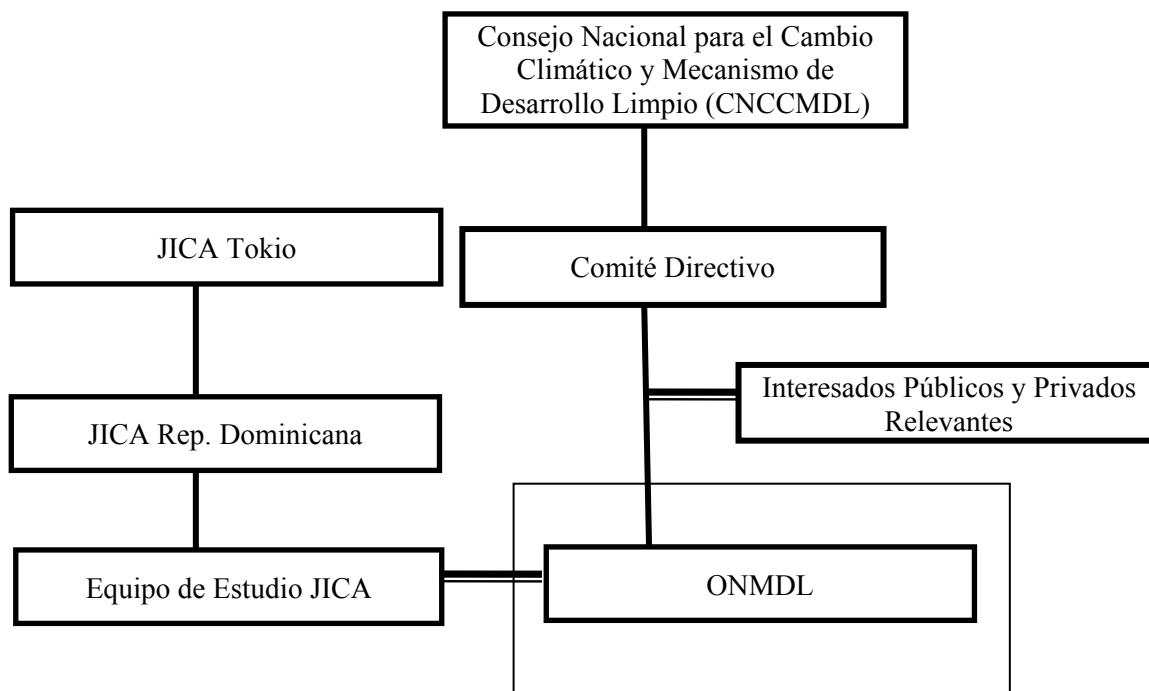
Consejo Nacional para el Cambio Climático y Mecanismo de Desarrollo Limpio (CNCCMDL)

JICA Tokio

Comité Directivo

Interesados Públicos y Privados Relevantes

JICA Rep. Dominicana

Equipo de Estudio JICA

ONMDL